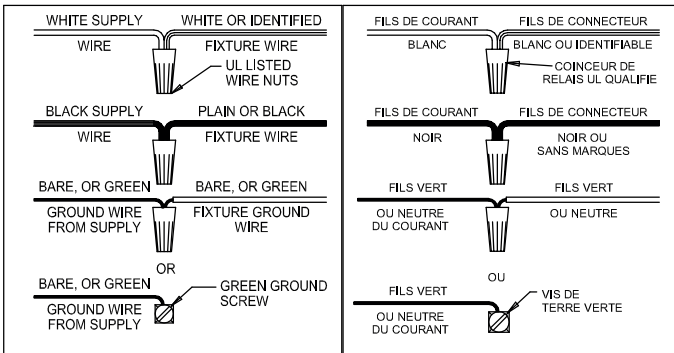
WHITE SUPPLY WIRE

WHITE OR IDENTIFIED FIXTURE WIRE

UL LISTED WIRE NUTS

BLACK SUPPLY WIRE

PLAIN OR BLACK FIXTURE WIRE

BARE, OR GREEN GROUND WIRE FROM SUPPLY

BARE, OR GREEN FIXTURE GROUND WIRE

OR

BARE, OR GREEN GROUND WIRE FROM SUPPLY

GREEN GROUND SCREW

FILS DE COURANT BLANC

FILS DE CONNECTEUR BLANC OU IDENTIFIABLE

COINCEUR DE RELAIS UL QUALIFIE

FILS DE COURANT NOIR

FILS DE CONNECTEUR NOIR OU SANS MARQUES

FILS VERT OU NEUTRE DU COURANT

FILS VERT OU NEUTRE

OU

FILS VERT OU NEUTRE DU COURANT

VIS DE TERRE VERTE